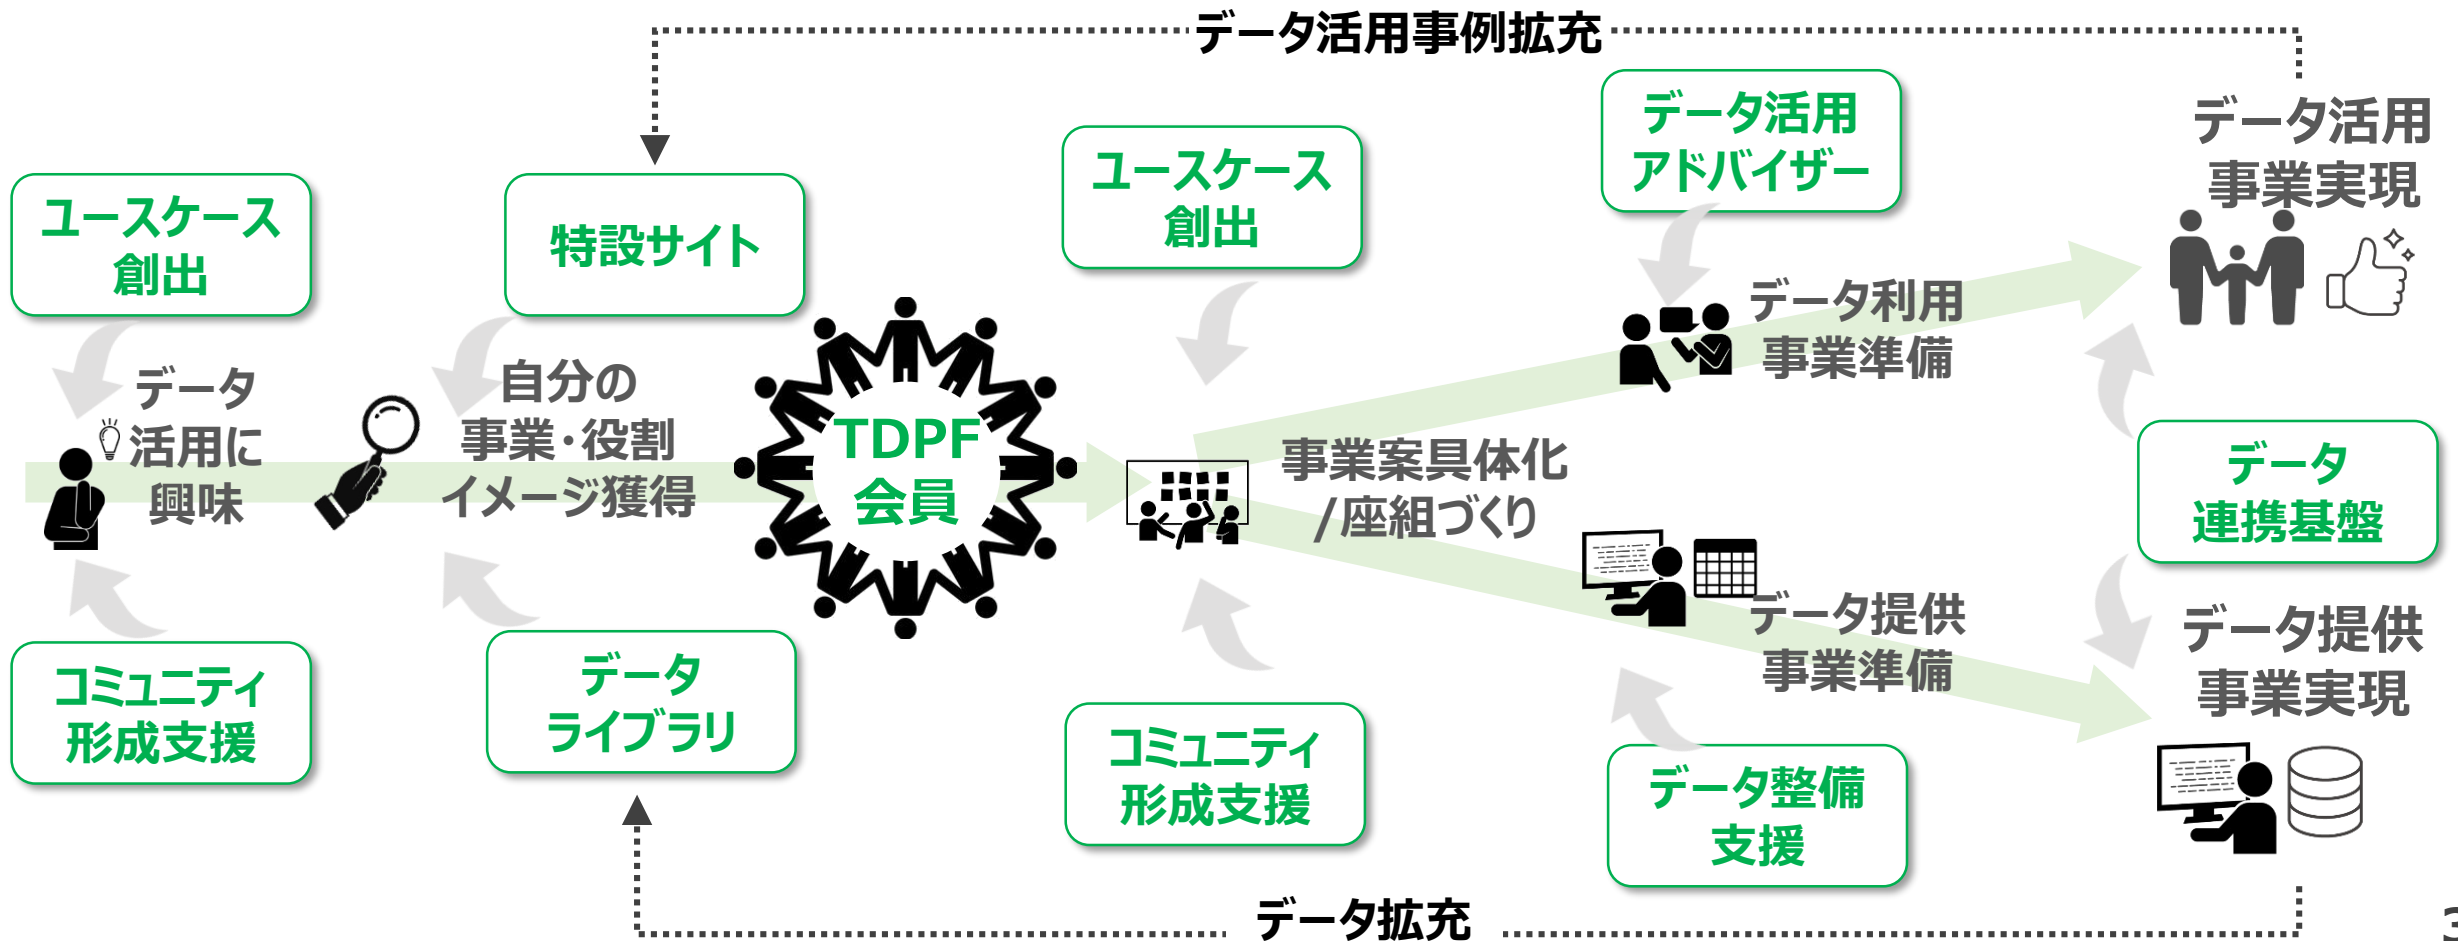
データ活用事例拡充

ユースケース創出

特設サイト

ユースケース創出

データ活用アドバイザー

データ活用事業実現

データ活用に興味

自分の事業・役割イメージ獲得

TDPF会員

データ利用事業準備

事業案具体化/座組づくり

データ連携基盤

データ提供事業準備

データ提供事業実現

コミュニティ形成支援

データライブラリ

コミュニティ形成支援

データ整備支援

データ拡充

3